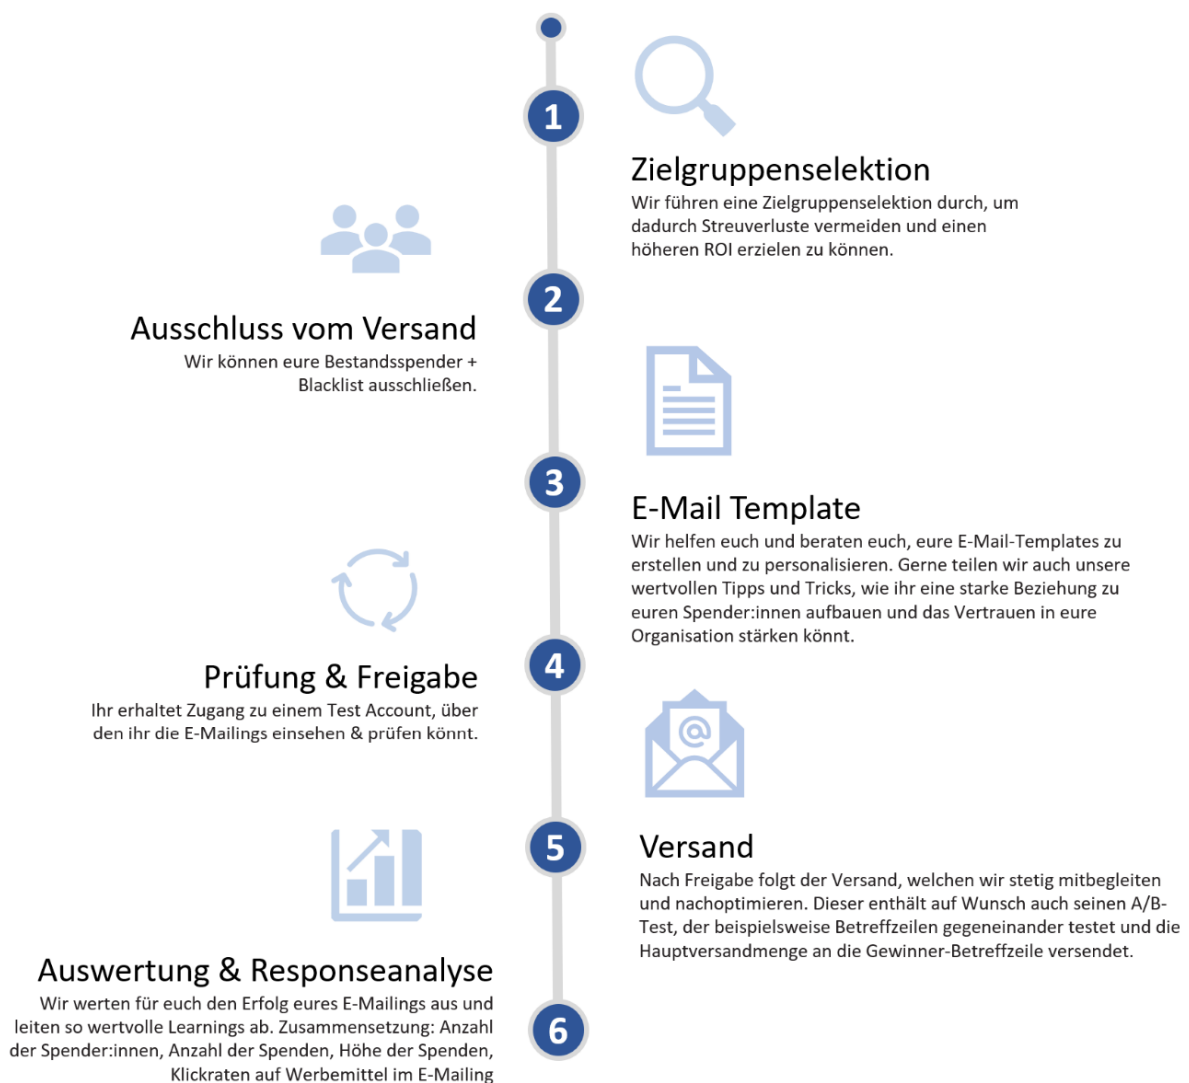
1

Zielgruppenselektion
Wir führen eine Zielgruppenselektion durch, um dadurch Streuverluste vermeiden und einen höheren ROI erzielen zu können.

2

Ausschluss vom Versand
Wir können eure Bestandsspender + Blacklist ausschließen.

3

E-Mail Template
Wir helfen euch und beraten euch, eure E-Mail-Templates zu erstellen und zu personalisieren. Gerne teilen wir auch unsere wertvollen Tipps und Tricks, wie ihr eine starke Beziehung zu euren Spender:innen aufbauen und das Vertrauen in eure Organisation stärken könnt.

4

Prüfung & Freigabe
Ihr erhaltet Zugang zu einem Test Account, über den ihr die E-Mailings einsehen & prüfen könnt.

@

5

Versand
Nach Freigabe folgt der Versand, welchen wir stetig mitbegleiten und nachoptimieren. Dieser enthält auf Wunsch auch seinen A/B-Test, der beispielsweise Betreffzeilen gegeneinander testet und die Hauptversandmenge an die Gewinner-Betreffzeile versendet.

Auswertung & Responseanalyse
Wir werten für euch den Erfolg eures E-Mailings aus und leiten so wertvolle Learnings ab. Zusammensetzung: Anzahl der Spender:innen, Anzahl der Spenden, Höhe der Spenden, Klickraten auf Werbemittel im E-Mailing

6